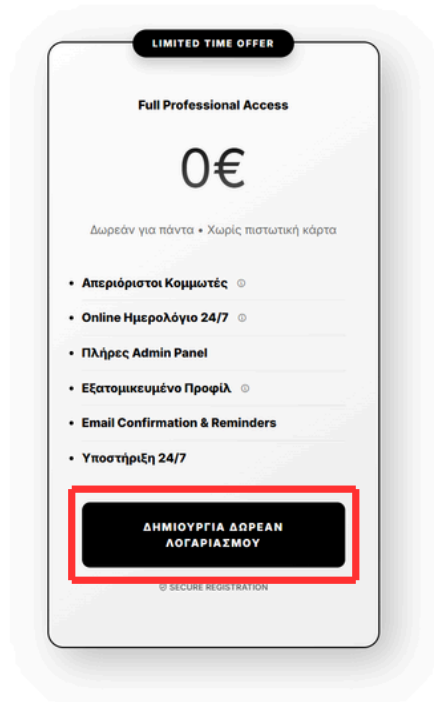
LIMITED TIME OFFER

Full Professional Access

0€

Δωρεάν για πάντα • Χωρίς πιστωτική κάρτα

• Απεριόριστοι Κομμωτές
• Online Ημερολόγιο 24/7
• Πλήρες Admin Panel
• Εξατομικευμένο Προφίλ
• Email Confirmation & Reminders
• Υποστήριξη 24/7

ΔΗΜΙΟΥΡΓΙΑ ΔΩΡΕΑΝ ΛΟΓΑΡΙΑΣΜΟΥ

SECURE REGISTRATION